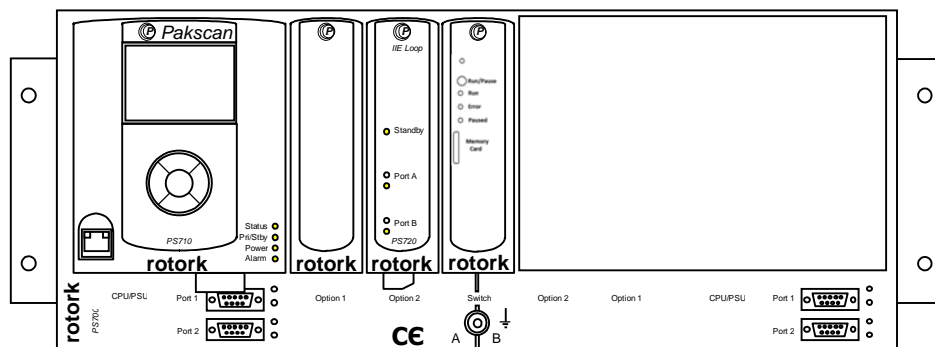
Pakscan

PS710

Status
Pri/Stby
Power
Alarm

rotork

rotork

IIE Loop

Standby

Port A

Port B

PS720

rotork

Run/Pause
Run
Error
Paused

Memory Card

rotork

rotork
PS70L

CPU/PSU

Port 1

Port 2

Option 1

Option 2

Switch

CE

A B

Option 2

Option 1

CPU/PSU

Port 1

Port 2